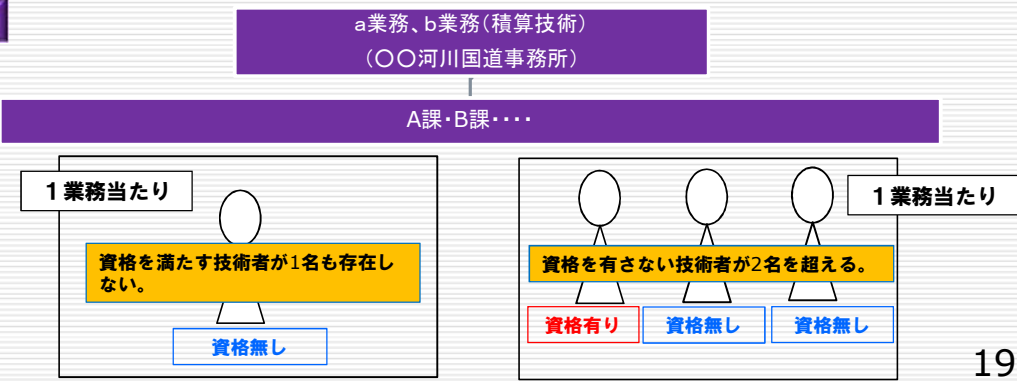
a業務、b業務（積算技術）
（○○河川国道事務所）

A課・B課・・・・

１業務当たり

資格を満たす技術者が1名も存在しない。

資格無し

１業務当たり

資格を有さない技術者が2名を超える。

資格有り

資格無し

資格無し

19